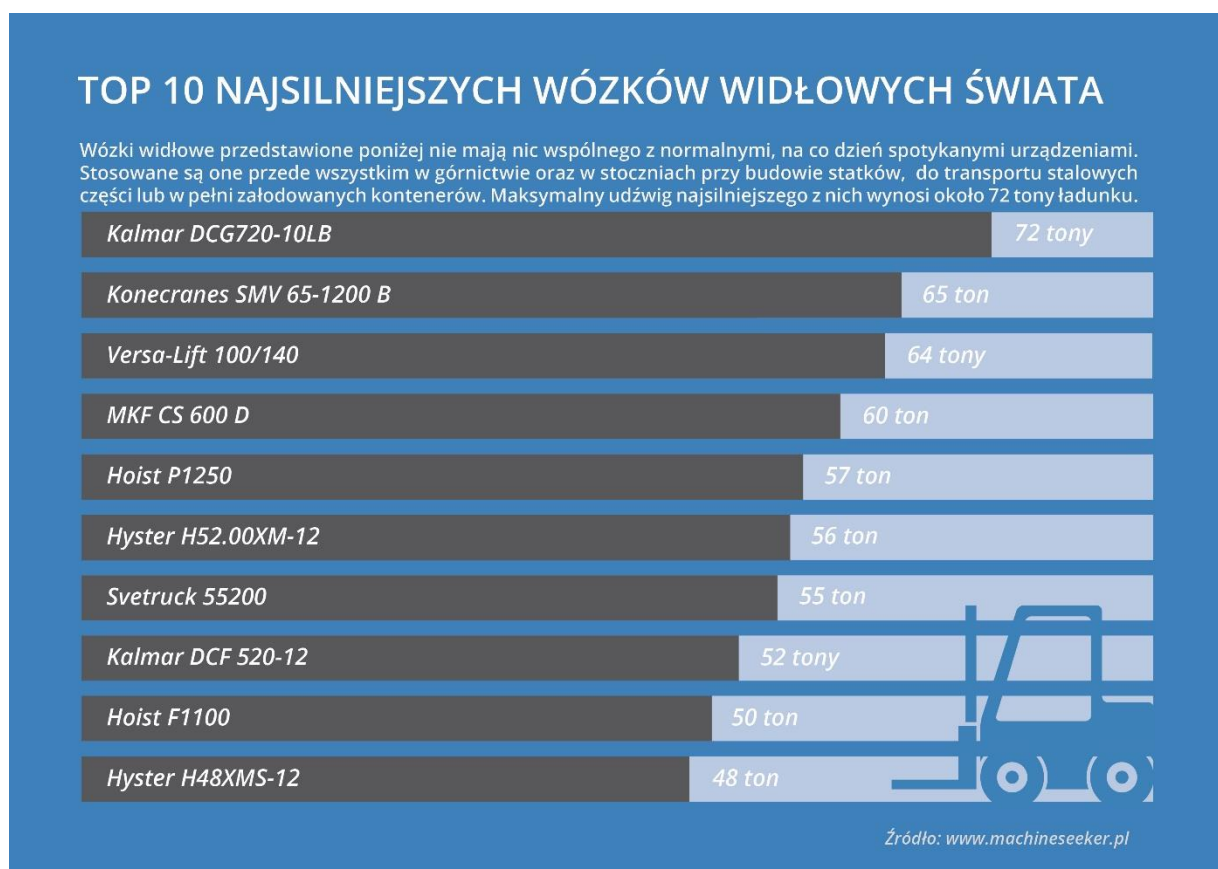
TOP 10 NAJSILNIEJSZYCH WÓZKÓW WIDŁOWYCH ŚWIATA

Wózki widłowe przedstawione poniżej nie mają nic wspólnego z normalnymi, na co dzień spotykanymi urządzeniami. Stosowane są one przede wszystkim w górnictwie oraz w stoczniach przy budowie statków, do transportu stalowych części lub w pełni załodowanych kontenerów. Maksymalny udźwig najsilniejszego z nich wynosi około 72 tony ładunku.

Kalmar DCG720-10LB 72 tony
Konecranes SMV 65-1200 B 65 ton
Versa-Lift 100/140 64 tony
MKF CS 600 D 60 ton
Hoist P1250 57 ton
Hyster H52.00XM-12 56 ton
Svetruck 55200 55 ton
Kalmar DCF 520-12 52 tony
Hoist F1100 50 ton
Hyster H48XMS-12 48 ton

Źródło: www.machineseeker.pl